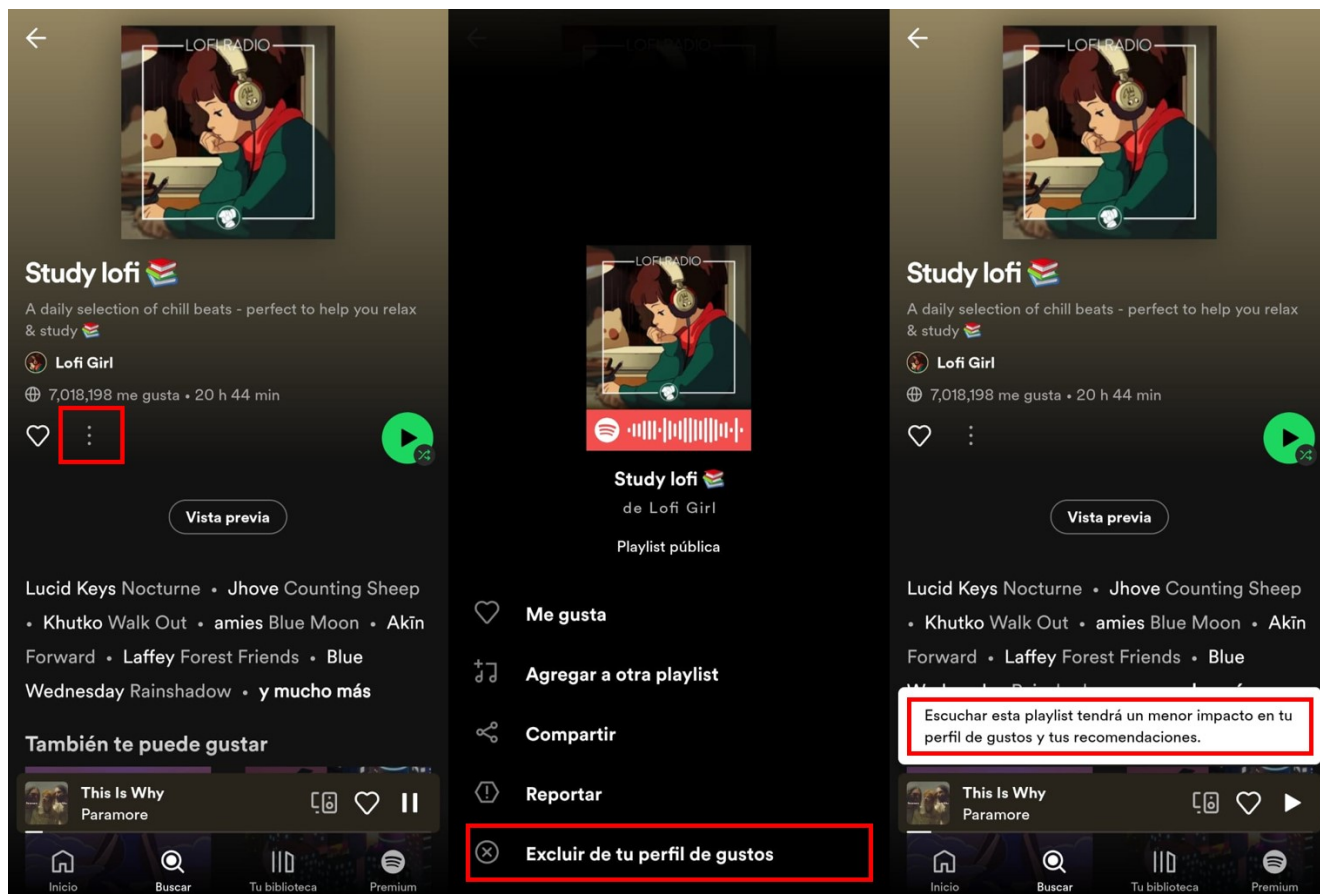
LOFI RADIO

Study lofi 📚

A daily selection of chill beats - perfect to help you relax & study 📚

Lofi Girl

7,018,198 me gusta • 20 h 44 min

Vista previa

Lucid Keys Nocturne • Jhove Counting Sheep • Khutko Walk Out • amies Blue Moon • Akīn Forward • Laffey Forest Friends • Blue Wednesday Rainshadow • y mucho más

También te puede gustar

This Is Why
Paramore

Inicio Buscar Tu biblioteca Premium

LOFI RADIO

LOFI RADIO

Study lofi 📚
de Lofi Girl
Playlist pública

Me gusta
Agregar a otra playlist
Compartir
Reportar
Excluir de tu perfil de gustos

LOFI RADIO

Study lofi 📚

A daily selection of chill beats - perfect to help you relax & study 📚

Lofi Girl

7,018,198 me gusta • 20 h 44 min

Vista previa

Lucid Keys Nocturne • Jhove Counting Sheep • Khutko Walk Out • amies Blue Moon • Akīn Forward • Laffey Forest Friends • Blue

Escuchar esta playlist tendrá un menor impacto en tu perfil de gustos y tus recomendaciones.

This Is Why
Paramore

Inicio Buscar Tu biblioteca Premium